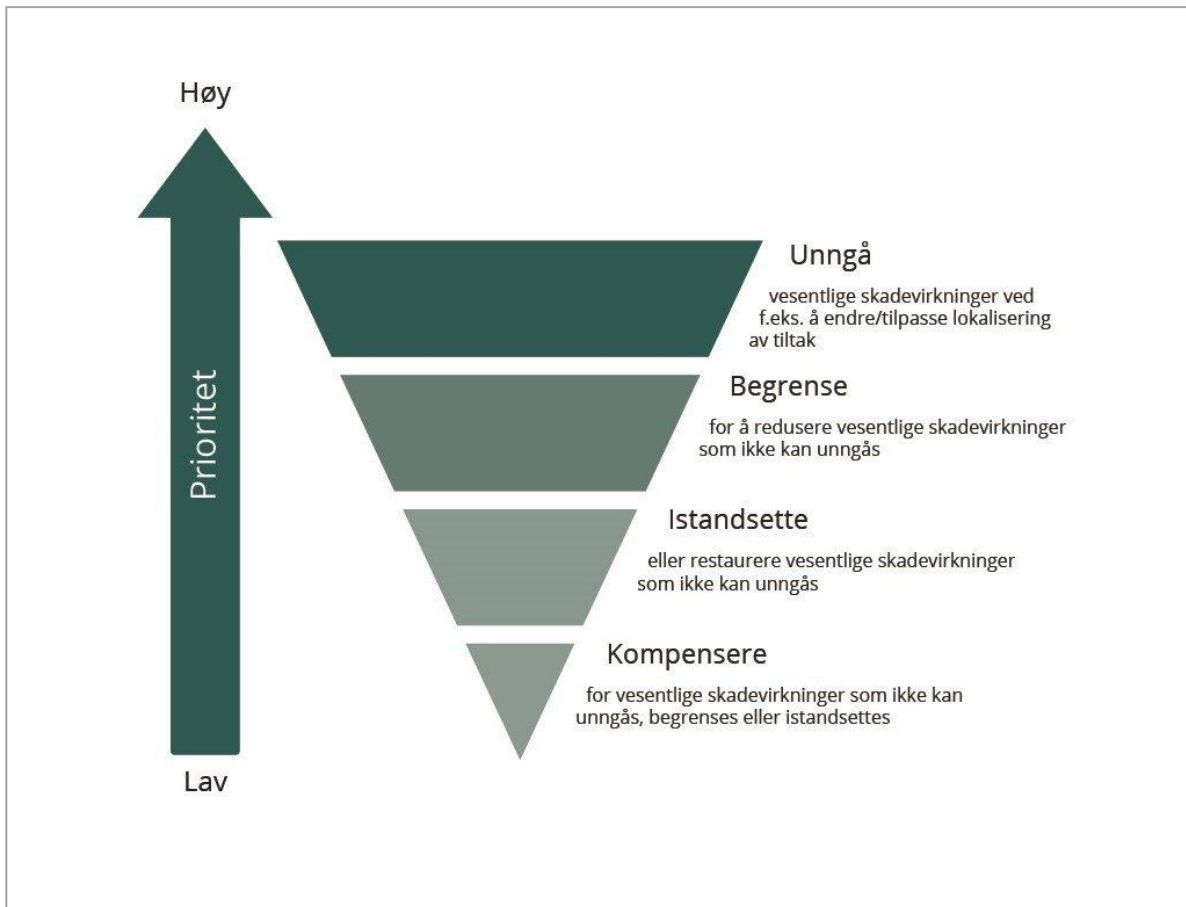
Høy

Prioritet

Lav

Unngå

vesentlige skadevirkninger ved f.eks. å endre/tilpasse lokalisering av tiltak

Begrense

for å redusere vesentlige skadevirkninger som ikke kan unngås

Istandsette

eller restaurere vesentlige skadevirkninger som ikke kan unngås

Kompensere

for vesentlige skadevirkninger som ikke kan unngås, begrenses eller istandsettes